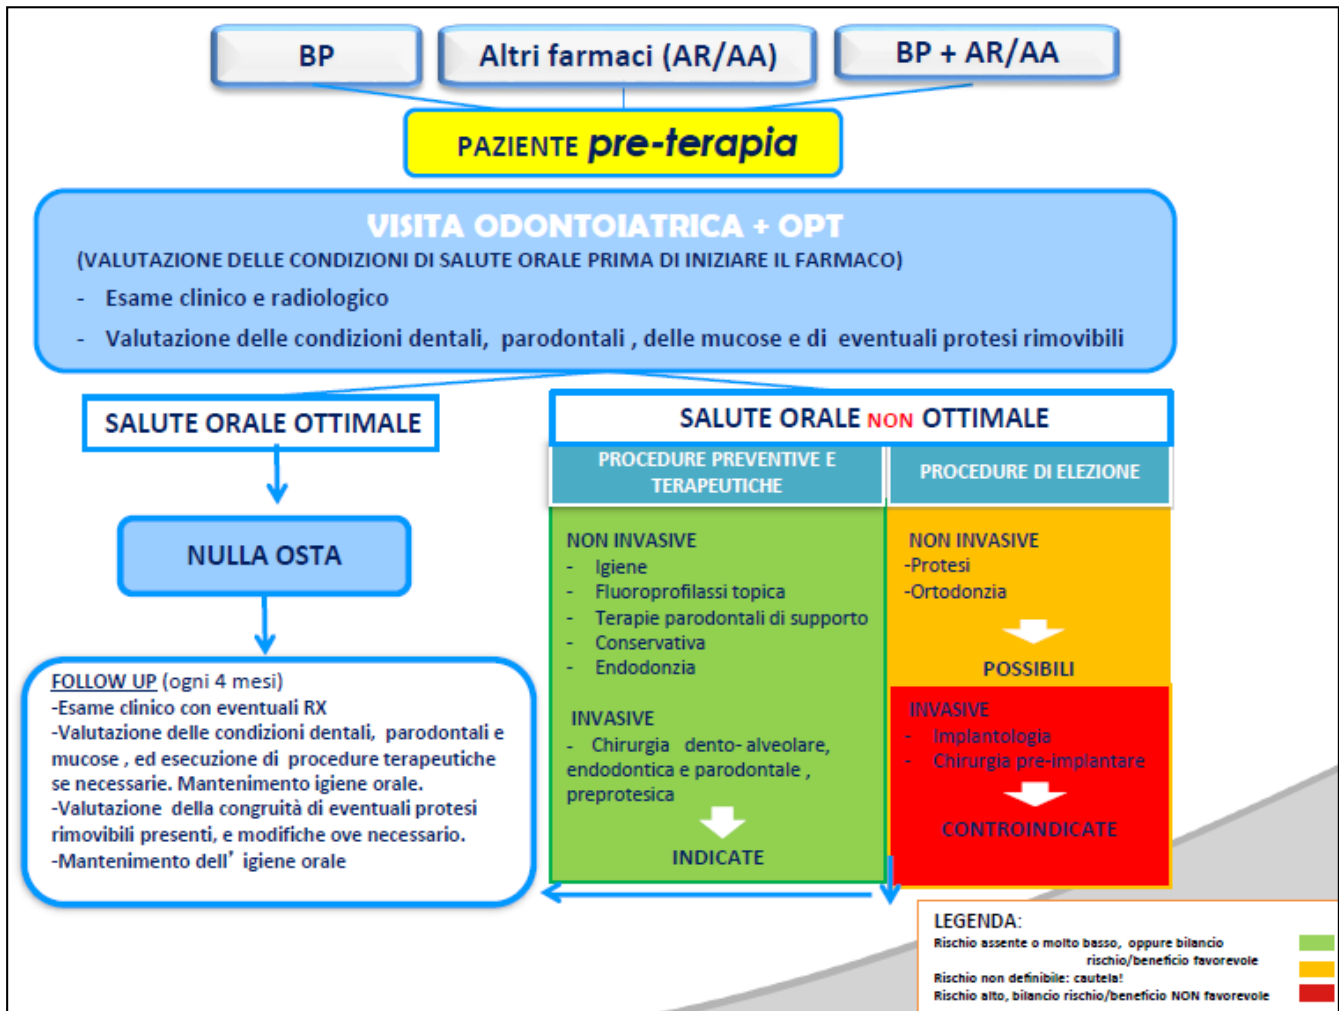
BP

Altri farmaci (AR/AA)

BP + AR/AA

PAZIENTE pre-terapia

VISITA ODONTOIATRICA + OPT
(VALUTAZIONE DELLE CONDIZIONI DI SALUTE ORALE PRIMA DI INIZIARE IL FARMACO)
- Esame clinico e radiologico
- Valutazione delle condizioni dentali, parodontali , delle mucose e di eventuali protesi rimovibili

SALUTE ORALE OTTIMALE

NULLA OSTA

FOLLOW UP (ogni 4 mesi)
-Esame clinico con eventuali RX
-Valutazione delle condizioni dentali, parodontali e mucose , ed esecuzione di procedure terapeutiche se necessarie. Mantenimento igiene orale.
-Valutazione della congruità di eventuali protesi rimovibili presenti, e modifiche ove necessario.
-Mantenimento dell' igiene orale

SALUTE ORALE NON OTTIMALE

PROCEDURE PREVENTIVE E TERAPEUTICHE

NON INVASIVE
- Igiene
- Fluoroprofilassi topica
- Terapie parodontali di supporto
- Conservativa
- Endodonzia

INVASIVE
- Chirurgia dento- alveolare, endodontica e parodontale , preprotesica

INDICATE

PROCEDURE DI ELEZIONE

NON INVASIVE
-Protesi
-Ortodonzia

POSSIBILI

INVASIVE
- Implantologia
- Chirurgia pre-implantare

CONTROINDICATE

LEGENDA:
Rischio assente o molto basso, oppure bilancio rischio/beneficio favorevole
Rischio non definibile: cautela!
Rischio alto, bilancio rischio/beneficio NON favorevole